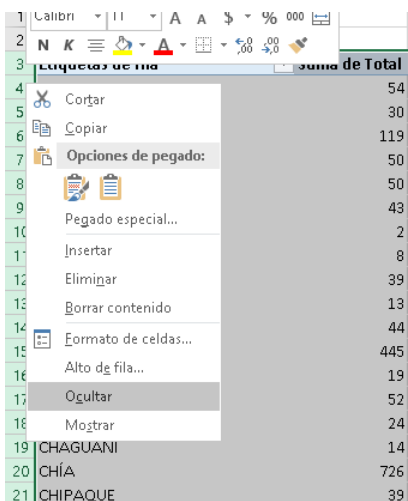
1 Calibri 11 A A $ % 000
2 N K
3 Etiquetas de fila Suma de Total
4 Cortar 54
5 Copiar 30
6 Opciones de pegado: 119
7 50
8 50
9 Pegado especial... 43
10 Insertar 2
11 8
12 Eliminar 39
13 Borrar contenido 13
14 Formato de celdas... 44
15 445
16 Alto de fila... 19
17 Ocultar 52
18 Mostrar 24
19 CHAGUANI 14
20 CHÍA 726
21 CHIPAQUE 39